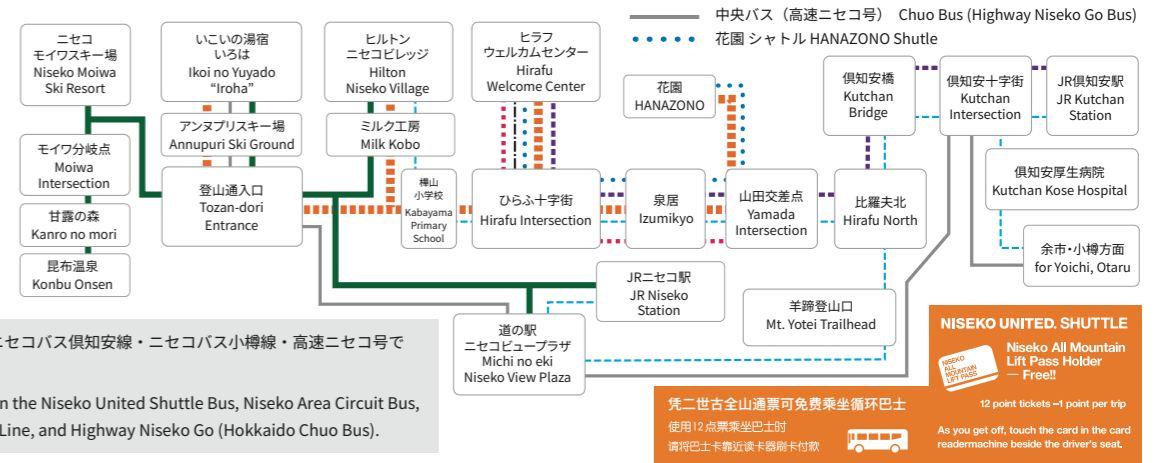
中央バス（高速ニセコ号） Chuo Bus (Highway Niseko Go Bus)
花園 シャトル HANAZONO Shutle

ニセコ モイワスキー場 Niseko Moiwa Ski Resort

いこいの湯宿 いろは Ikoi no Yuyado "Iroha"

ヒルトン ニセコビレッジ Hilton Niseko Village

ヒラフ ウェルカムセンター Hirafu Welcome Center

花園 HANAZONO

倶知安橋 Kutchan Bridge

倶知安十字街 Kutchan Intersection

JR倶知安駅 JR Kutchan Station

アンヌプリスキー場 Annupuri Ski Ground

ミルク工房 Milk Kobo

モイワ分岐点 Moiwa Intersection

登山通入口 Tozan-dori Entrance

樺山小学校 Kabayama Primary School

ひらふ十字街 Hirafu Intersection

泉居 Izumikyo

山田交差点 Yamada Intersection

比羅夫北 Hirafu North

倶知安厚生病院 Kutchan Kose Hospital

甘露の森 Kanro no mori

昆布温泉 Konbu Onsen

JRニセコ駅 JR Niseko Station

余市・小樽方面 for Yoichi, Otaru

羊蹄登山口 Mt. Yotei Trailhead

道の駅 ニセコビュープラザ Michi no eki Niseko View Plaza

ニセコバス倶知安線・ニセコバス小樽線・高速ニセコ号で

n the Niseko United Shuttle Bus, Niseko Area Circuit Bus, Line, and Highway Niseko Go (Hokkaido Chuo Bus).

NISEKO UNITED. SHUTTLE

NISEKO ALL MOUNTAIN LIFT PASS

Niseko All Mountain Lift Pass Holder — Free!!

12 point tickets→1 point per trip

As you get off, touch the card in the card readermachine beside the driver's seat.

凭二世古全山通票可免费乘坐循环巴士
使用12点票乘坐巴士时
请将巴士卡靠近读卡器刷卡付款